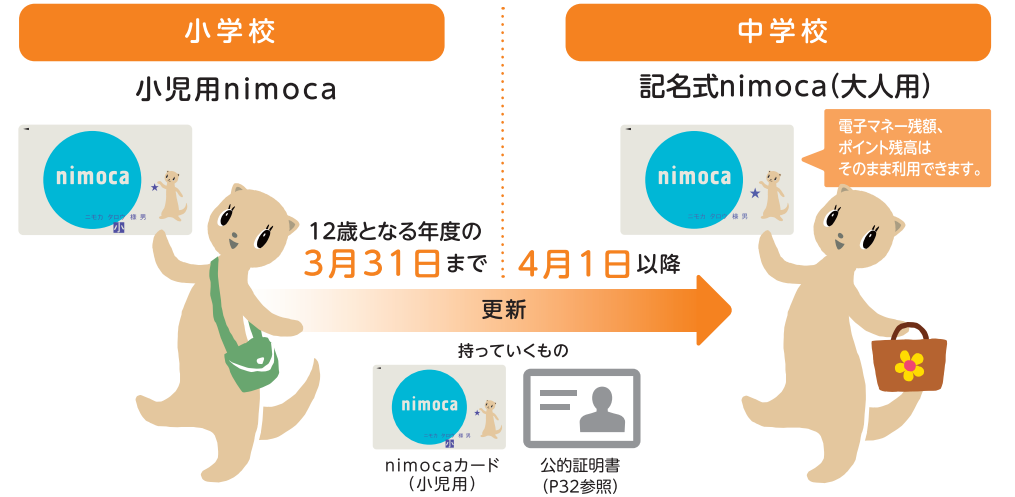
小学校

小児用nimoca

nimoca

小

中学校

記名式nimoca(大人用)

電子マネー残額、ポイント残高はそのまま利用できます。

nimoca

12歳となる年度の
3月31日まで

4月1日以降

更新

持っていくもの

nimoca

小

nimocaカード
(小児用)

公的証明書
(P32参照)